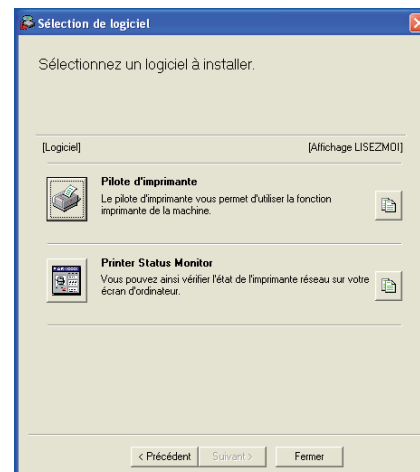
Sélection de logiciel

Sélectionnez un logiciel à installer.

[Logiciel]

[Affichage LISEZMOI]

Pilote d'imprimante
Le pilote d'imprimante vous permet d'utiliser la fonction imprimante de la machine.

Printer Status Monitor
Vous pouvez ainsi vérifier l'état de l'imprimante réseau sur votre écran d'ordinateur.

< Précédent

Suivant >

Fermer